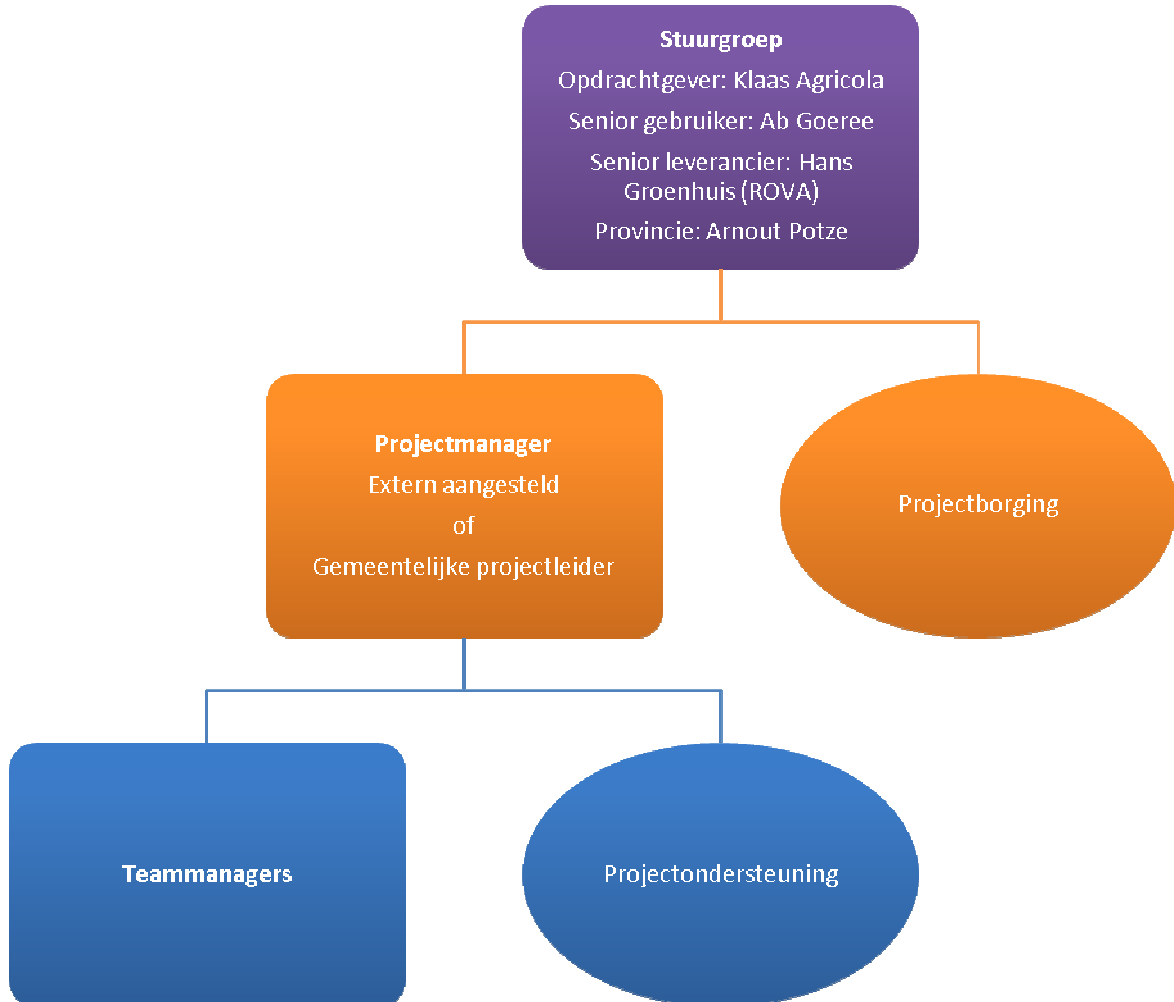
Stuurgroep
Opdrachtgever: Klaas Agricola
Senior gebruiker: Ab Goeree
Senior leverancier: Hans Groenhuis (ROVA)
Provincie: Arnout Potze

Projectmanager
Extern aangesteld
of
Gemeentelijke projectleider

Projectborging

Teammanagers

Projectondersteuning